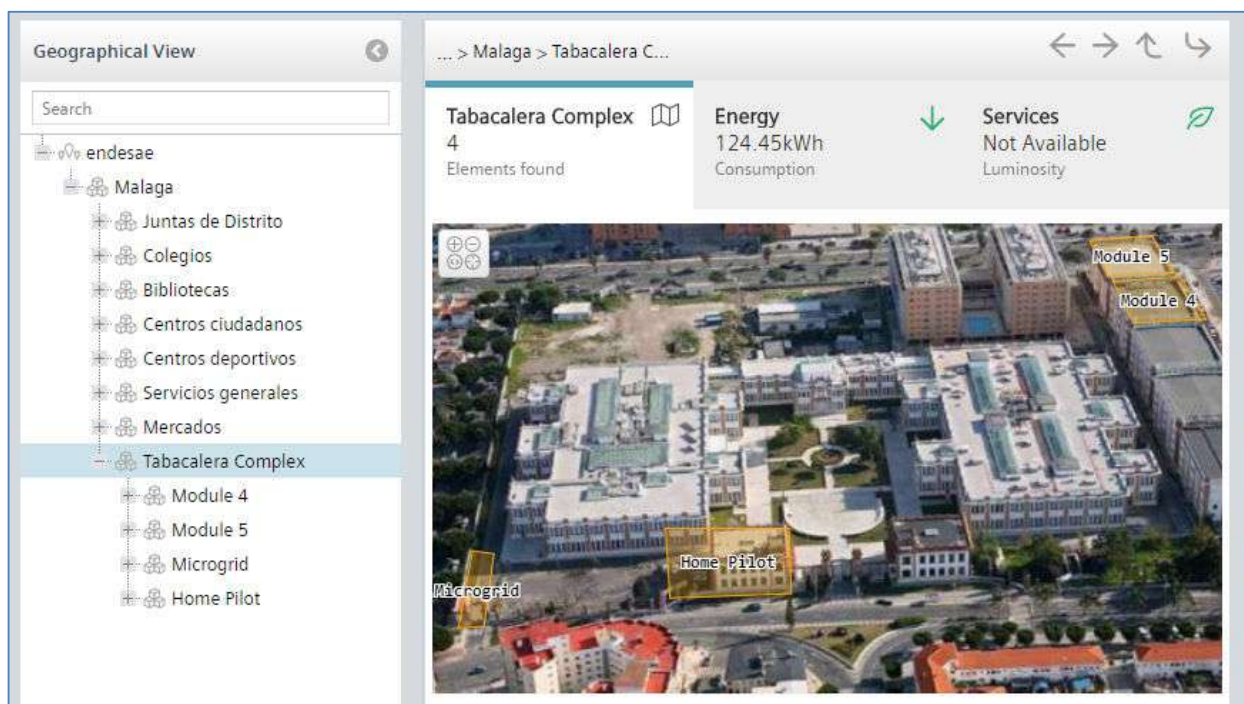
Geographical View

Search

endesae
Malaga
Juntas de Distrito
Colegios
Bibliotecas
Centros ciudadanos
Centros deportivos
Servicios generales
Mercados
Tabacalera Complex
Module 4
Module 5
Microgrid
Home Pilot

... > Malaga > Tabacalera C...

Tabacalera Complex
4
Elements found

Energy
124.45kWh
Consumption

Services
Not Available
Luminosity

Module 5
Module 4
Home Pilot
Microgrid